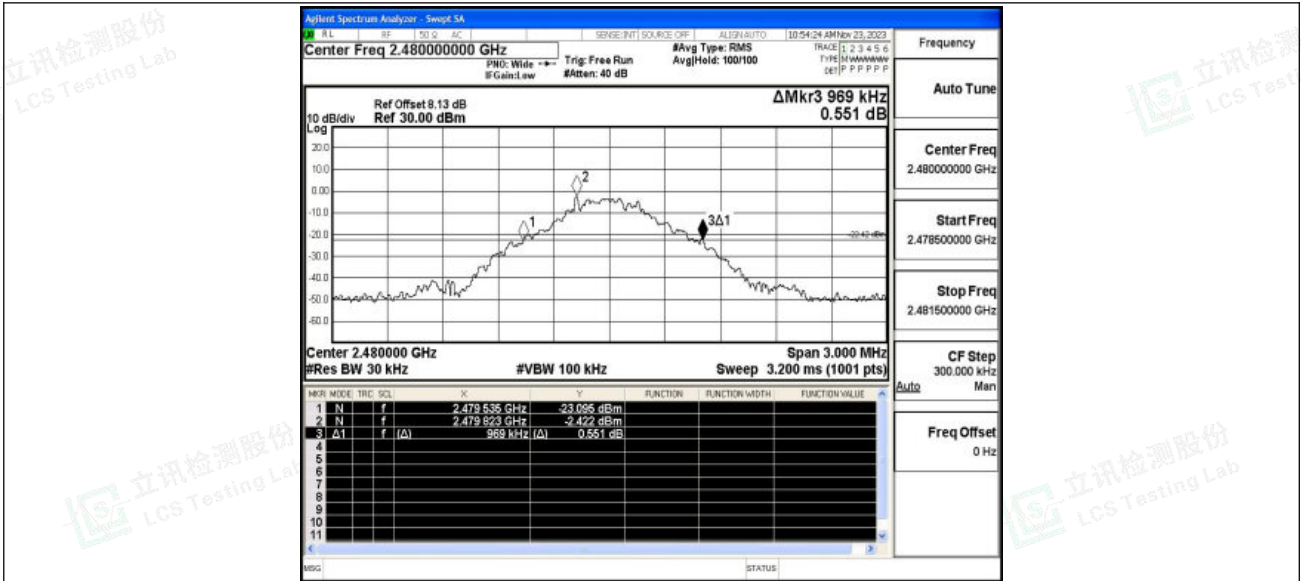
立讯检测股份 LCS Testing Lab

Agilent Spectrum Analyzer - Swept SA

RL RF 50 Ω AC SENSE:INT SOURCE OFF ALIGN AUTO 10:54:24 AM Nov 23, 2023

Center Freq 2.480000000 GHz

PNO: Wide IFGain:Low

Trig: Free Run #Atten: 40 dB

#Avg Type: RMS Avg|Hold: 100/100

TRACE 1 2 3 4 5 6 TYPE M WWWWW DET P P P P P P

Frequency

Ref Offset 8.13 dB
10 dB/div Ref 30.00 dBm
Log

ΔMkr3 969 kHz 0.551 dB

Auto Tune

20.0
10.0
0.00
-10.0
-20.0
-30.0
-40.0
-50.0
-60.0

2
1
3Δ1
-22.42 dBm

Center Freq 2.480000000 GHz

Start Freq 2.478500000 GHz

Stop Freq 2.481500000 GHz

Center 2.480000 GHz #Res BW 30 kHz #VBW 100 kHz Span 3.000 MHz Sweep 3.200 ms (1001 pts)

CF Step 300.000 kHz Auto Man

| MKR | MODE | TRC | SCL | X | Y | FUNCTION | FUNCTION WIDTH | FUNCTION VALUE |
|---|---|---|---|---|---|---|---|---|
| 1 | N | | f | 2.479 535 GHz | -23.095 dBm | | | |
| 2 | N | | f | 2.479 823 GHz | -2.422 dBm | | | |
| 3 | Δ1 | | f (Δ) | 969 kHz | (Δ) 0.551 dB | | | |
| 4 | | | | | | | | |
| 5 | | | | | | | | |
| 6 | | | | | | | | |
| 7 | | | | | | | | |
| 8 | | | | | | | | |
| 9 | | | | | | | | |
| 10 | | | | | | | | |
| 11 | | | | | | | | |

Freq Offset 0 Hz

MSG STATUS

立讯检测股份 LCS Testing Lab
立讯检测股份 LCS Testing Lab
立讯检测股份 LCS Testing Lab